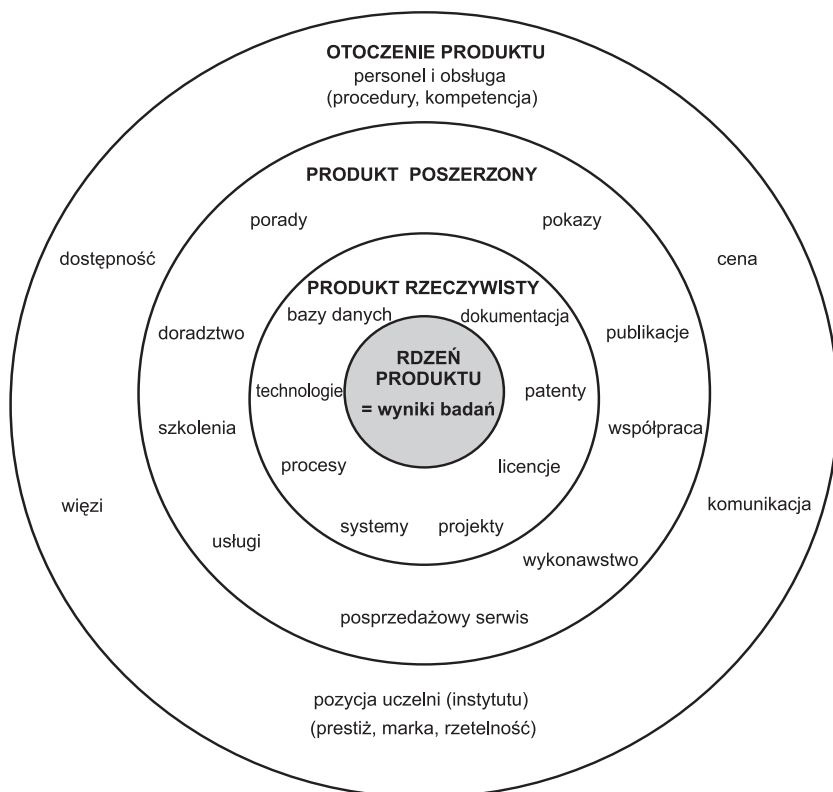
OTOCZENIE PRODUKTU
personel i obsługa
(procedury, kompetencja)

PRODUKT POSZERZONY

porady

pokazy

dostępność

cena

PRODUKT RZECZYWISTY

bazy danych

dokumentacja

doradztwo

publikacje

RDZEŃ PRODUKTU
= wyniki badań

technologie

patenty

szkolenia

współpraca

procesy

licencje

więzi

komunikacja

usługi

systemy

projekty

wykonawstwo

posprzedażowy serwis

pozycja uczelni (instytutu)
(prestiż, marka, rzetelność)